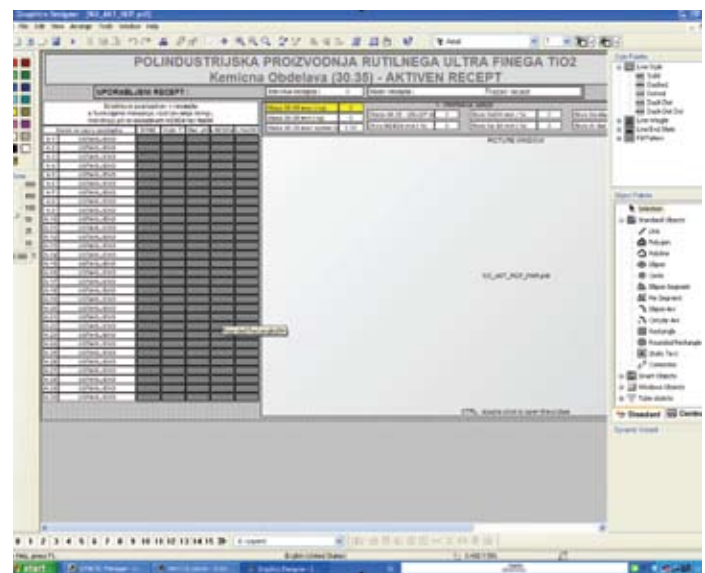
POLINDUSTRIJSKA PROIZVODNJA RUTILNEGA ULTRA FINEGA TIO2
Kemicna Obdelava (30:35) - AKTIVEN RECEPT

UPORABLJEN RECEPT :

PICTURE WINDOW

KO_AKT_RCP_PAR.pdl

Standard Objects
Line
Polygon
Polyline
Ellipse
Circle
Ellipse Segment
Pie Segment
Ellipse Arc
Circular Arc
Rectangle
Rounded Rectangle
Static Text
Connector
Smart Objects
Windows Objects
Tube objects

Standard

start